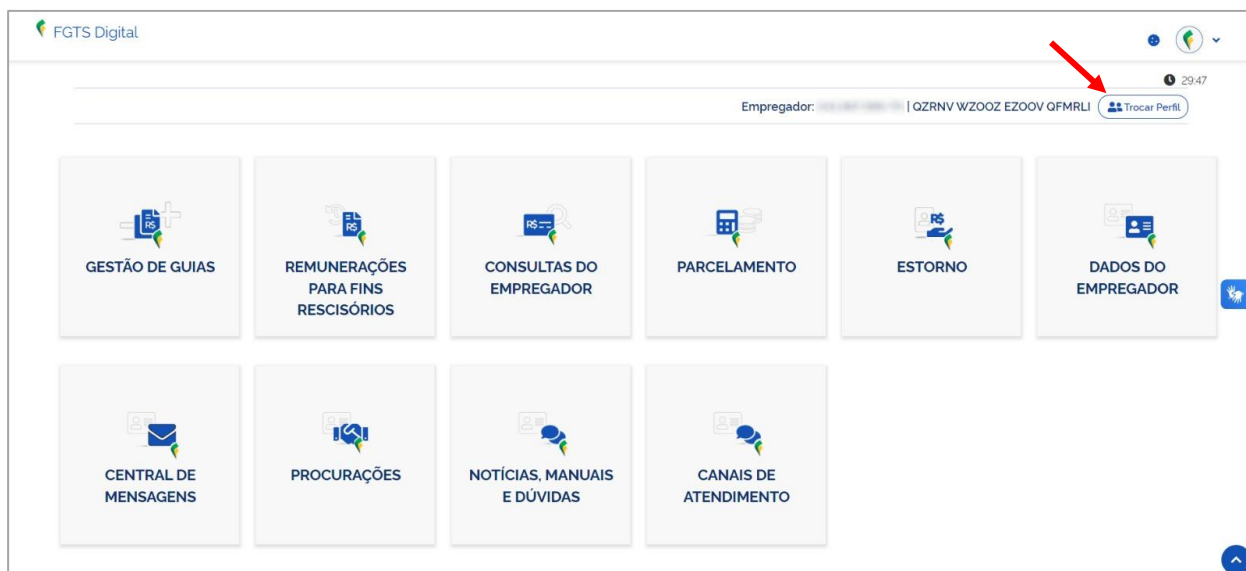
FGTS Digital

29:47

Empregador: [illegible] | QZRNV WZOOZ EZOOV QFMRLI Trocar Perfil

GESTÃO DE GUIAS

REMUNERAÇÕES PARA FINS RESCISÓRIOS

CONSULTAS DO EMPREGADOR

PARCELAMENTO

ESTORNO

DADOS DO EMPREGADOR

CENTRAL DE MENSAGENS

PROCURAÇÕES

NOTÍCIAS, MANUAIS E DÚVIDAS

CANAIS DE ATENDIMENTO